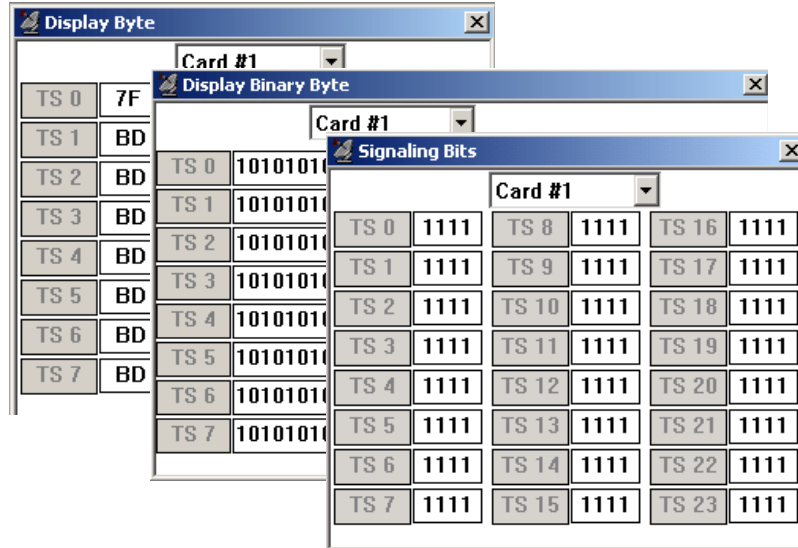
Display Byte
X
Card #1

| TS 0 | 7F |
|---|---|
| TS 1 | BD |
| TS 2 | BD |
| TS 3 | BD |
| TS 4 | BD |
| TS 5 | BD |
| TS 6 | BD |
| TS 7 | BD |

Display Binary Byte
X
Card #1

| TS 0 | 10101010 |
|---|---|
| TS 1 | 10101010 |
| TS 2 | 10101010 |
| TS 3 | 10101010 |
| TS 4 | 10101010 |
| TS 5 | 10101010 |
| TS 6 | 10101010 |
| TS 7 | 10101010 |

Signaling Bits
X
Card #1

| TS 0 | 1111 | TS 8 | 1111 | TS 16 | 1111 |
|---|---|---|---|---|---|
| TS 1 | 1111 | TS 9 | 1111 | TS 17 | 1111 |
| TS 2 | 1111 | TS 10 | 1111 | TS 18 | 1111 |
| TS 3 | 1111 | TS 11 | 1111 | TS 19 | 1111 |
| TS 4 | 1111 | TS 12 | 1111 | TS 20 | 1111 |
| TS 5 | 1111 | TS 13 | 1111 | TS 21 | 1111 |
| TS 6 | 1111 | TS 14 | 1111 | TS 22 | 1111 |
| TS 7 | 1111 | TS 15 | 1111 | TS 23 | 1111 |